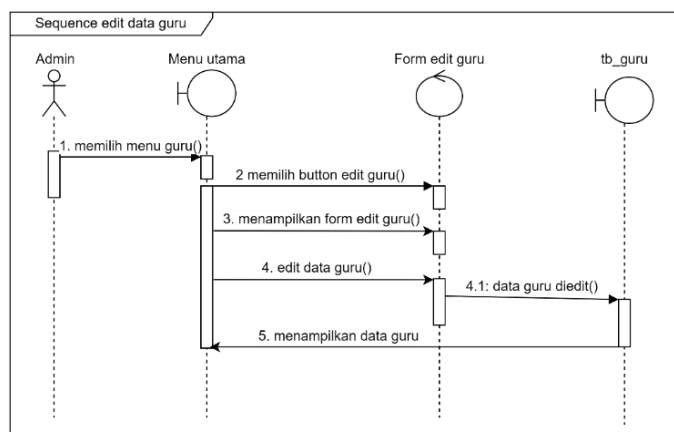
Sequence edit data guru

Admin

Menu utama

Form edit guru

tb_guru

1. memilih menu guru()

2 memilih button edit guru()

3. menampilkan form edit guru()

4. edit data guru()

4.1: data guru diedit()

5. menampilkan data guru